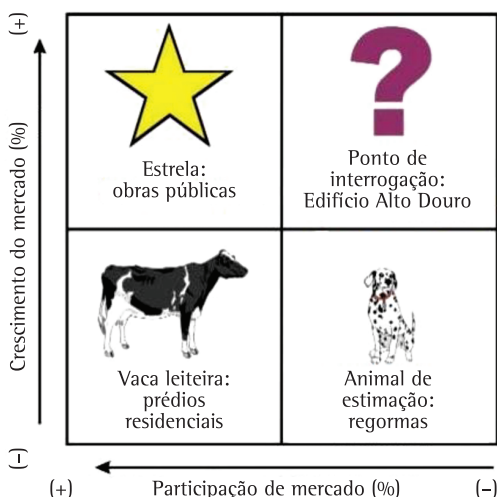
(+)

Crescimento do mercado (%)

(–)

Estrela: obras públicas

Ponto de interrogação: Edifício Alto Douro

Vaca leiteira: prédios residenciais

Animal de estimação: regormas

(+)

Participação de mercado (%)

(–)